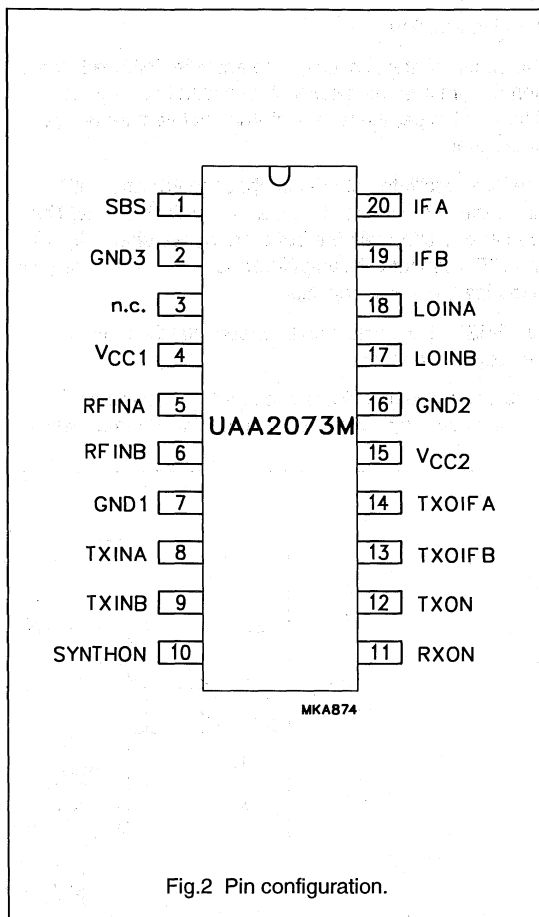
SBS 1
GND3 2
n.c. 3
$V_{CC1}$ 4
RFINA 5
RFINB 6
GND1 7
TXINA 8
TXINB 9
SYNTHON 10

UAA2073M

20 IFA
19 IFB
18 LOINA
17 LOINB
16 GND2
15 $V_{CC2}$
14 TXOIFA
13 TXOIFB
12 TXON
11 RXON

MKA874

Fig.2 Pin configuration.